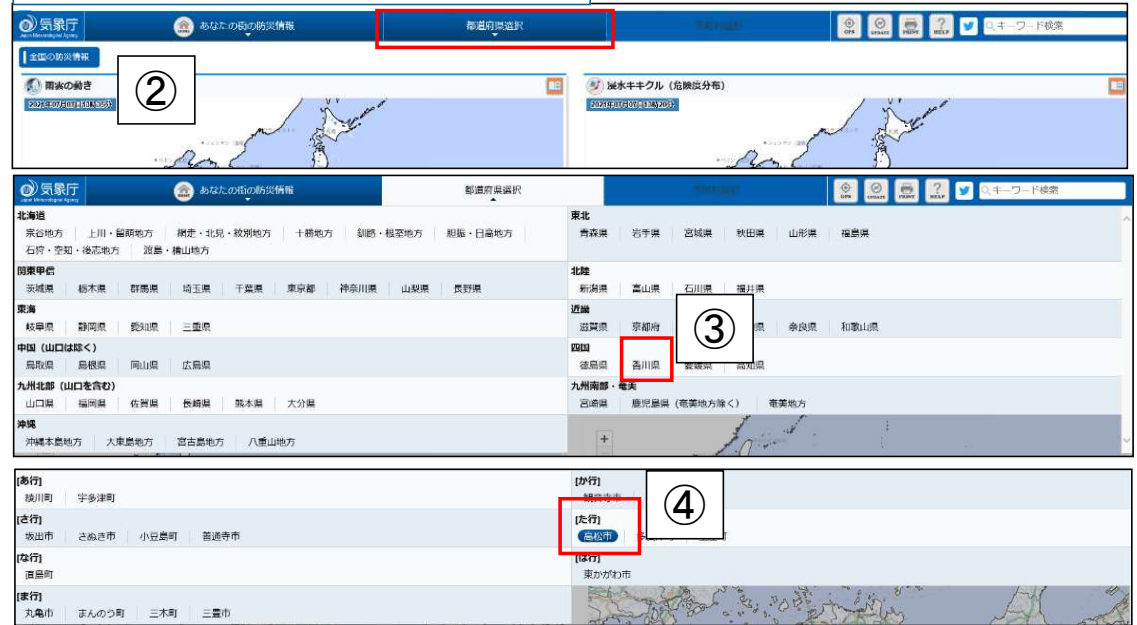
気象庁 Japan Meteorological Agency

あなたの街の防災情報

都道府県選択

市町村選択

GPS UPDATE PRINT HELP

キーワード検索

全国の防災情報

②

雨雲の動き

2023年07月06日13時35分

浸水キキクル（危険度分布）

2023年07月06日13時20分

気象庁 Japan Meteorological Agency

あなたの街の防災情報

都道府県選択

市町村選択

GPS UPDATE PRINT HELP

キーワード検索

北海道

宗谷地方 | 上川・留萌地方 | 網走・北見・紋別地方 | 十勝地方 | 釧路・根室地方 | 胆振・日高地方

石狩・空知・後志地方 | 渡島・檜山地方

東北

青森県 | 岩手県 | 宮城県 | 秋田県 | 山形県 | 福島県

関東甲信

茨城県 | 栃木県 | 群馬県 | 埼玉県 | 千葉県 | 東京都 | 神奈川県 | 山梨県 | 長野県

北陸

新潟県 | 富山県 | 石川県 | 福井県

東海

岐阜県 | 静岡県 | 愛知県 | 三重県

近畿

滋賀県 | 京都府 | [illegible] | 奈良県 | 和歌山県

③

中国（山口は除く）

鳥取県 | 島根県 | 岡山県 | 広島県

四国

徳島県 | 香川県 | 愛媛県 | 高知県

九州北部（山口を含む）

山口県 | 福岡県 | 佐賀県 | 長崎県 | 熊本県 | 大分県

九州南部・奄美

宮崎県 | 鹿児島県（奄美地方除く） | 奄美地方

沖縄

沖縄本島地方 | 大東島地方 | 宮古島地方 | 八重山地方

[あ行]

綾川町 | 宇多津町

[か行]

観音寺市

④

[さ行]

坂出市 | さぬき市 | 小豆島町 | 善通寺市

[た行]

高松市 | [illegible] | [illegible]

[な行]

直島町

[は行]

東かがわ市

[ま行]

丸亀市 | まんのう町 | 三木町 | 三豊市